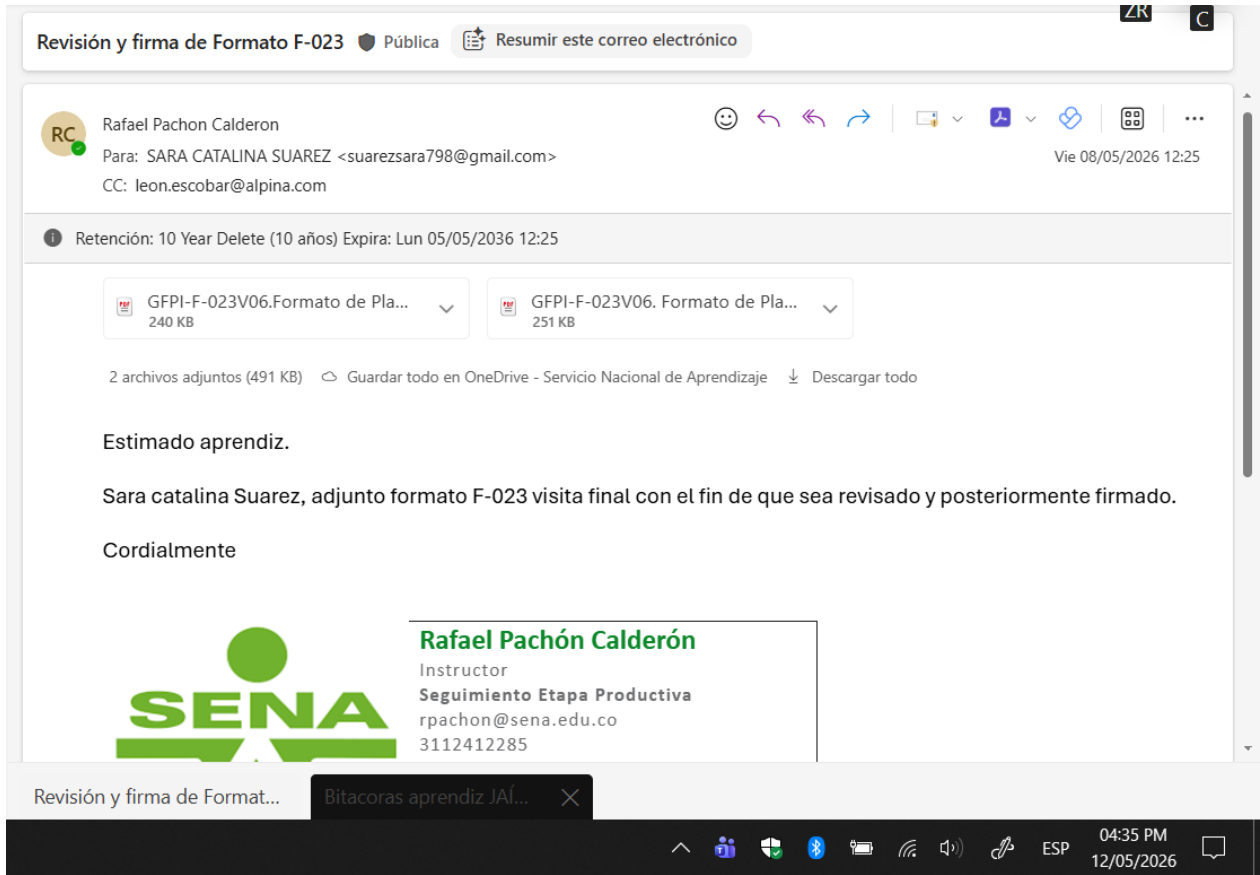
ZR C

Revisión y firma de Formato F-023 Pública Resumir este correo electrónico

RC

Rafael Pachon Calderon

Para: SARA CATALINA SUAREZ <suarezsara798@gmail.com>

CC: leon.escobar@alpina.com

Vie 08/05/2026 12:25

Retención: 10 Year Delete (10 años) Expira: Lun 05/05/2036 12:25

GFPI-F-023V06.Formato de Pla...
240 KB

GFPI-F-023V06. Formato de Pla...
251 KB

2 archivos adjuntos (491 KB) Guardar todo en OneDrive - Servicio Nacional de Aprendizaje Descargar todo

Estimado aprendiz.

Sara catalina Suarez, adjunto formato F-023 visita final con el fin de que sea revisado y posteriormente firmado.

Cordialmente

SENA

Rafael Pachón Calderón
Instructor
Seguimiento Etapa Productiva
rpachon@sena.edu.co
3112412285

Revisión y firma de Format... Bitacoras aprendiz JAÍ...

ESP 04:35 PM 12/05/2026